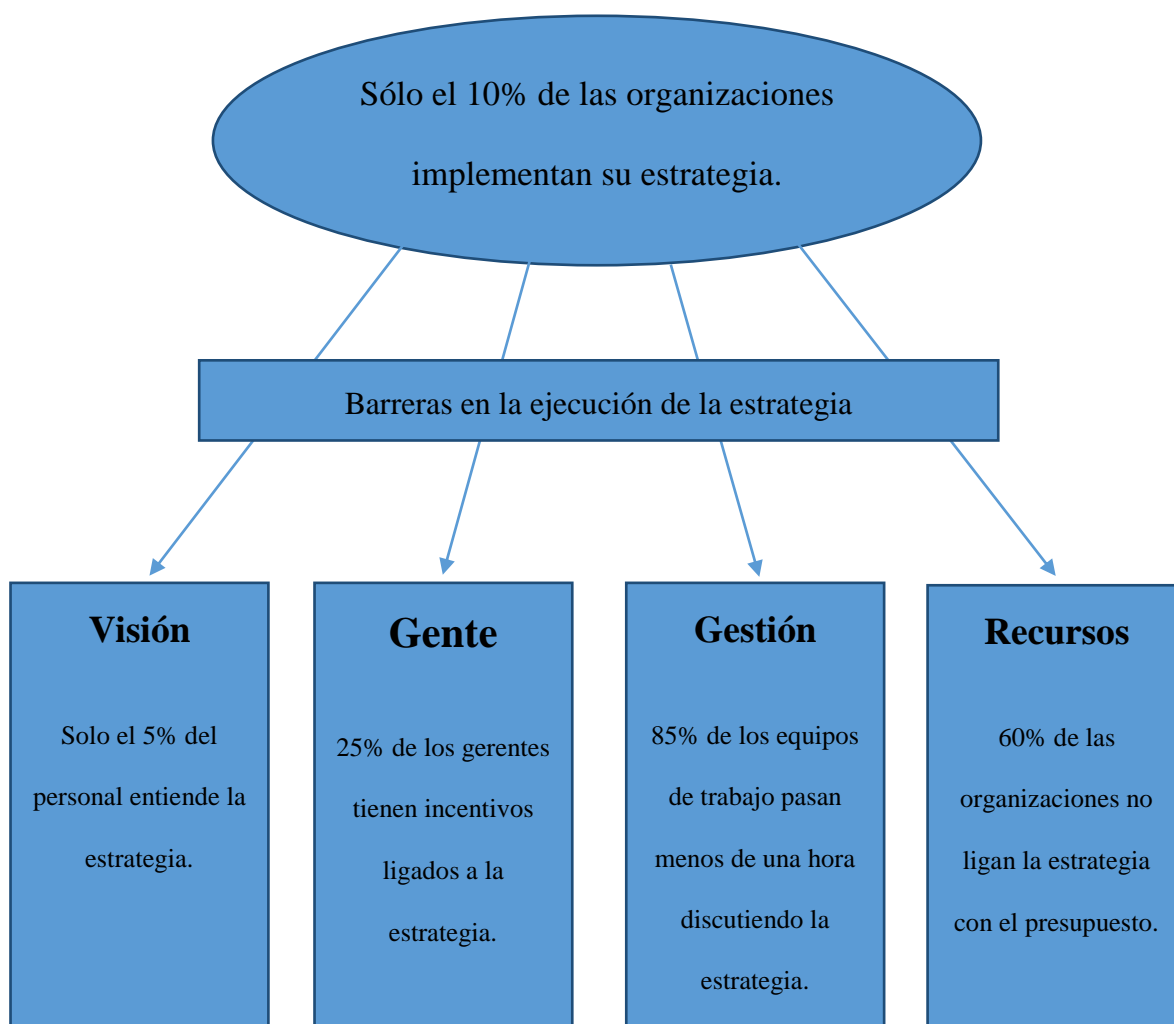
Sólo el 10% de las organizaciones implementan su estrategia.

Barreras en la ejecución de la estrategia

**Visión**

Solo el 5% del personal entiende la estrategia.

**Gente**

25% de los gerentes tienen incentivos ligados a la estrategia.

**Gestión**

85% de los equipos de trabajo pasan menos de una hora discutiendo la estrategia.

**Recursos**

60% de las organizaciones no ligan la estrategia con el presupuesto.